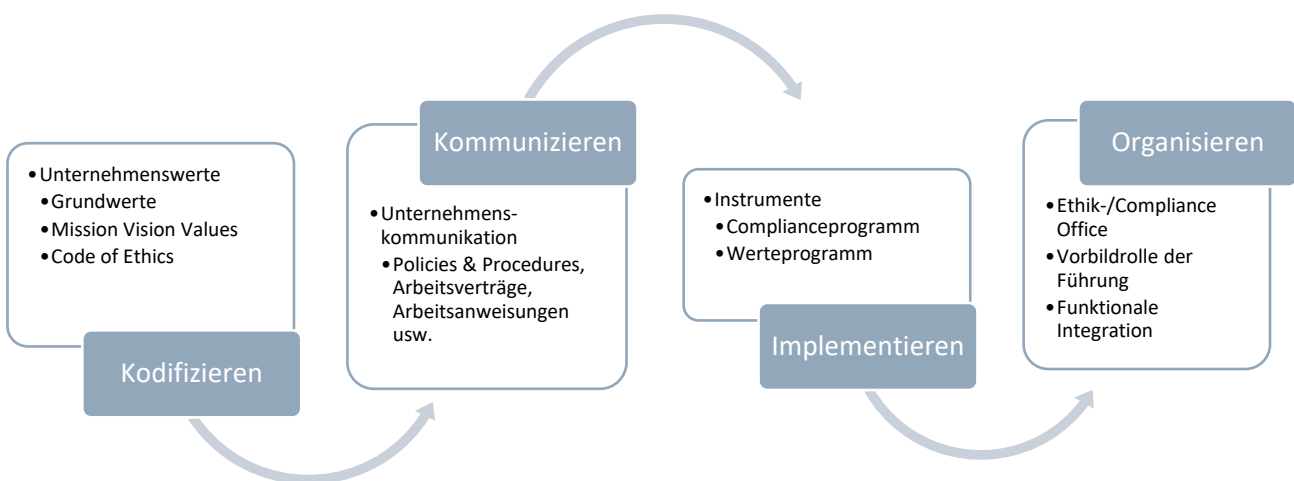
• Unternehmenswerte
  • Grundwerte
  • Mission Vision Values
  • Code of Ethics

Kodifizieren

Kommunizieren

• Unternehmenskommunikation
  • Policies & Procedures, Arbeitsverträge, Arbeitsanweisungen usw.

• Instrumente
  • Complianceprogramm
  • Werteprogramm

Implementieren

Organisieren

• Ethik-/Compliance Office
• Vorbildrolle der Führung
• Funktionale Integration